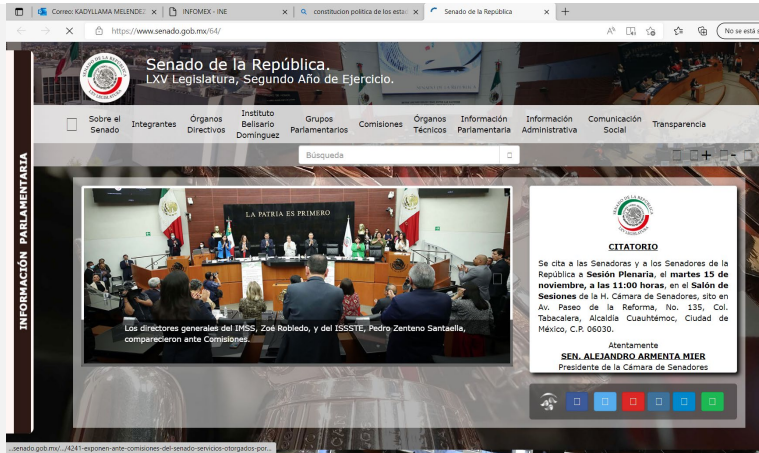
Correo: KADYLLAMA MELENDEZ | INFOMEX - INE | constitucion politica de los estad | Senado de la República

https://www.senado.gob.mx/64/

No se está s

Senado de la República.
LXV Legislatura, Segundo Año de Ejercicio.

Sobre el Senado | Integrantes | Órganos Directivos | Instituto Belisario Domínguez | Grupos Parlamentarios | Comisiones | Órganos Técnicos | Información Parlamentaria | Información Administrativa | Comunicación Social | Transparencia

Búsqueda

INFORMACIÓN PARLAMENTARIA

LA PATRIA ES PRIMERO

Los directores generales del IMSS, Zoé Robledo, y del ISSSTE, Pedro Zenteno Santaella, comparecieron ante Comisiones.

CITATORIO

Se cita a las Senadoras y a los Senadores de la República a **Sesión Plenaria**, el **martes 15 de noviembre, a las 11:00 horas**, en el **Salón de Sesiones** de la H. Cámara de Senadores, sito en Av. Paseo de la Reforma, No. 135, Col. Tabacalera, Alcaldía Cuauhtémoc, Ciudad de México, C.P. 06030.

Atentamente
**SEN. ALEJANDRO ARMENTA MIER**
Presidente de la Cámara de Senadores

...senado.gob.mx/.../4241-exponen-ante-comisiones-del-senado-servicios-otorgados-por...